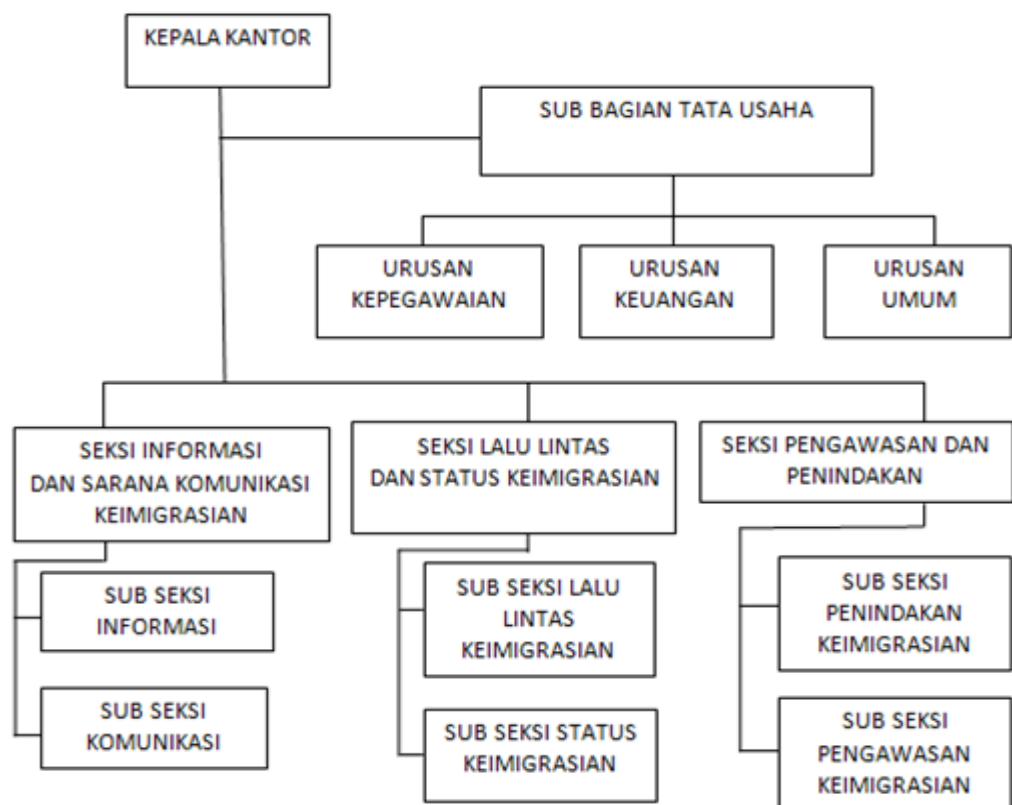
KEPALA KANTOR

SUB BAGIAN TATA USAHA

URUSAN KEPEGAWAIAN

URUSAN KEUANGAN

URUSAN UMUM

SEKSI INFORMASI DAN SARANA KOMUNIKASI KEIMIGRASIAN

SUB SEKSI INFORMASI

SUB SEKSI KOMUNIKASI

SEKSI LALU LINTAS DAN STATUS KEIMIGRASIAN

SUB SEKSI LALU LINTAS KEIMIGRASIAN

SUB SEKSI STATUS KEIMIGRASIAN

SEKSI PENGAWASAN DAN PENINDAKAN

SUB SEKSI PENINDAKAN KEIMIGRASIAN

SUB SEKSI PENGAWASAN KEIMIGRASIAN